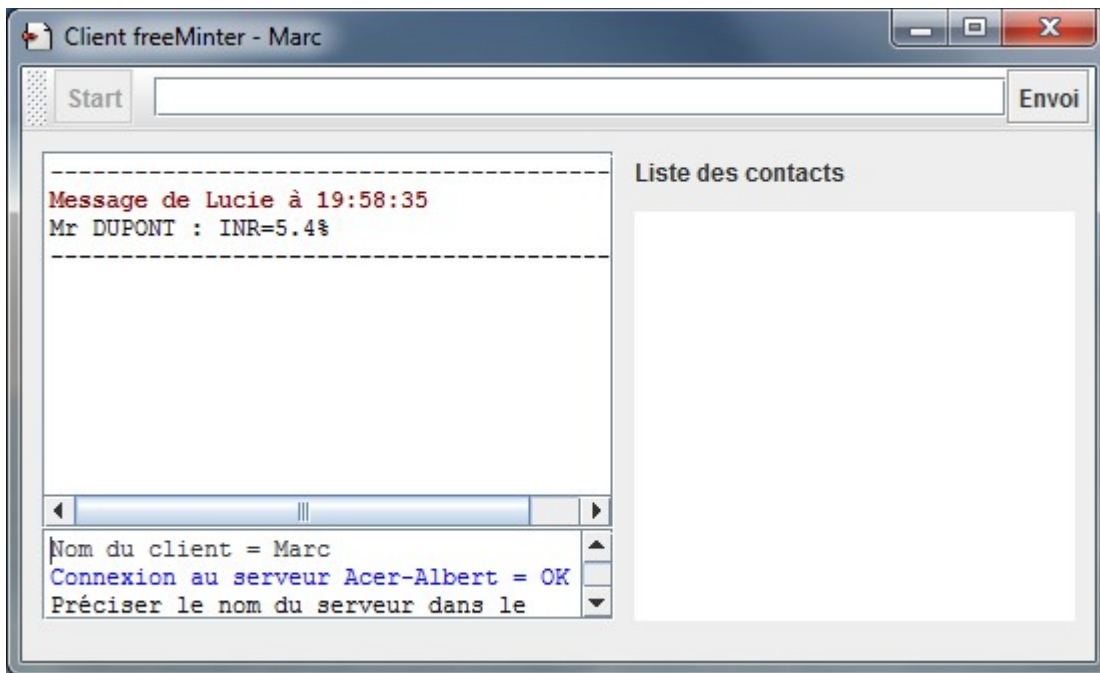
Client freeMinter - Marc

Start

Envoi

----------------------------------------
Message de Lucie à 19:58:35
Mr DUPONT : INR=5.4%
----------------------------------------

Liste des contacts

Nom du client = Marc
Connexion au serveur Acer-Albert = OK
Préciser le nom du serveur dans le